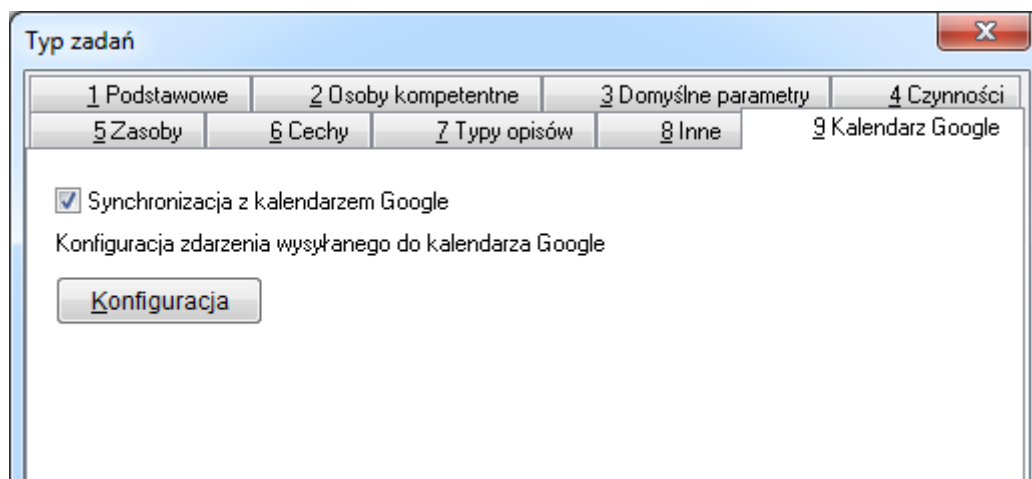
Typ zadań

X

1 Podstawowe
2 Osoby kompetentne
3 Domyślne parametry
4 Czynności
5 Zasoby
6 Cechy
7 Typy opisów
8 Inne
9 Kalendarz Google

Synchronizacja z kalendarzem Google

Konfiguracja zdarzenia wysyłanego do kalendarza Google

Konfiguracja